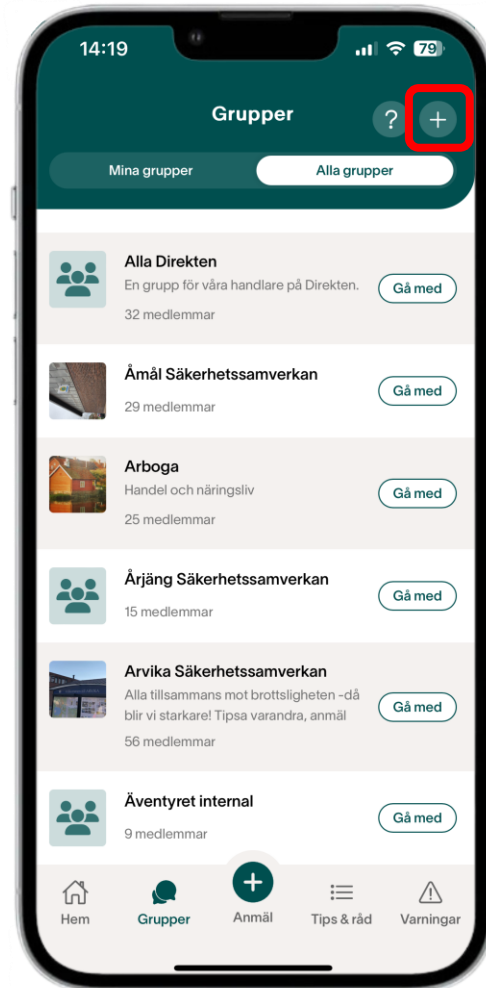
14:19 79

Grupper

?

+

Mina grupper

Alla grupper

Alla Direkten
En grupp för våra handlare på Direkten.
32 medlemmar
Gå med

Åmål Säkerhetssamverkan
29 medlemmar
Gå med

Arboga
Handel och näringsliv
25 medlemmar
Gå med

Årjäng Säkerhetssamverkan
15 medlemmar
Gå med

Arvika Säkerhetssamverkan
Alla tillsammans mot brottsligheten -då blir vi starkare! Tipsa varandra, anmäl
56 medlemmar
Gå med

Äventyret internal
9 medlemmar
Gå med

Hem
Grupper
Anmäl
Tips & råd
Varningar